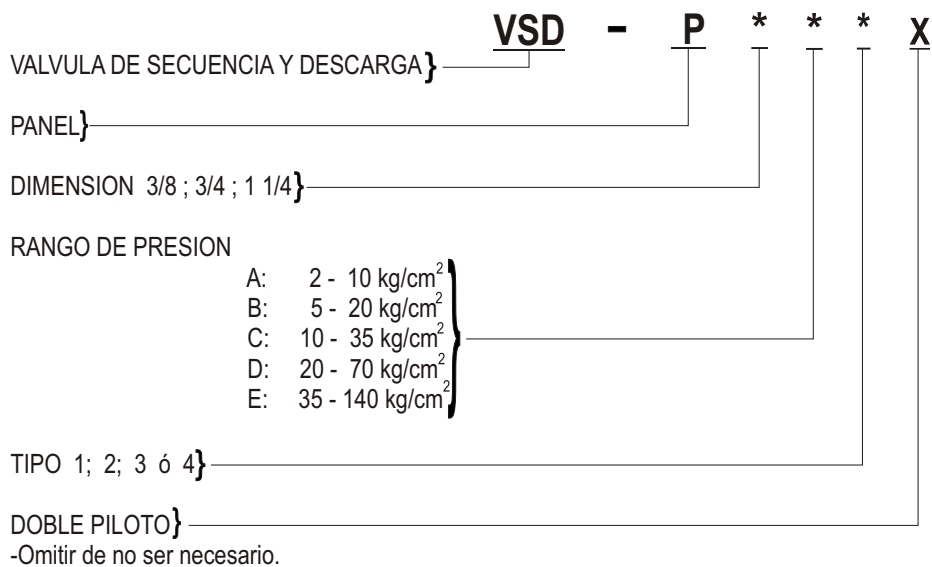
VSD - P * * * X

VALVULA DE SECUENCIA Y DESCARGA

PANEL

DIMENSION 3/8 ; 3/4 ; 1 1/4

RANGO DE PRESION

A: 2 - 10 $kg/cm^2$
B: 5 - 20 $kg/cm^2$
C: 10 - 35 $kg/cm^2$
D: 20 - 70 $kg/cm^2$
E: 35 - 140 $kg/cm^2$

TIPO 1; 2; 3 ó 4

DOBLE PILOTO
-Omitir de no ser necesario.